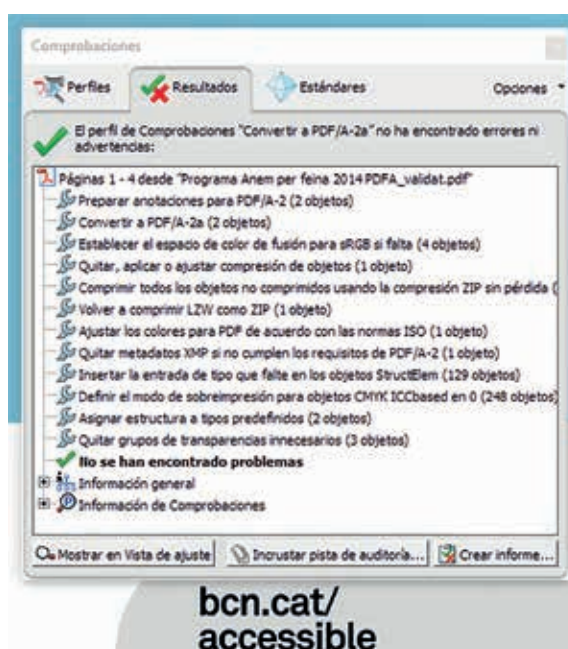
Comprobaciones

Perfiles Resultados Estándares Opciones

El perfil de Comprobaciones "Convertir a PDF/A-2a" no ha encontrado errores ni advertencias:

Páginas 1 - 4 desde "Programa Anem per feina 2014 PDFA_validat.pdf"
Preparar anotaciones para PDF/A-2 (2 objetos)
Convertir a PDF/A-2a (2 objetos)
Establecer el espacio de color de fusión para sRGB si falta (4 objetos)
Quitar, aplicar o ajustar compresión de objetos (1 objeto)
Comprimir todos los objetos no comprimidos usando la compresión ZIP sin pérdida (
Volver a comprimir LZW como ZIP (1 objeto)
Ajustar los colores para PDF de acuerdo con las normas ISO (1 objeto)
Quitar metadatos XMP si no cumplen los requisitos de PDF/A-2 (1 objeto)
Insertar la entrada de tipo que falte en los objetos StructElem (129 objetos)
Definir el modo de sobreimpresión para objetos CMYK ICCbased en 0 (248 objetos)
Asignar estructura a tipos predefinidos (2 objetos)
Quitar grupos de transparencias innecesarios (3 objetos)
No se han encontrado problemas
Información general
Información de Comprobaciones

Mostrar en Vista de ajuste Incrustar pista de auditoría... Crear informe...

bcn.cat/
accessible